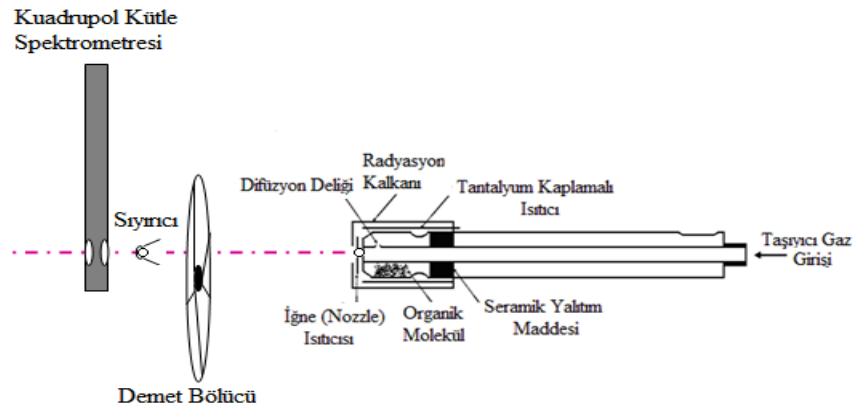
Kuadrupol Kütle Spektrometresi

Radyasyon Kalkanı

Difüzyon Deliği

Tantalyum Kaplamalı Isıtıcı

Sıyırıcı

Taşıyıcı Gaz Girişi

İğne (Nozzle) Isıtıcısı

Organik Molekül

Seramik Yalıtım Maddesi

Demet Bölücü